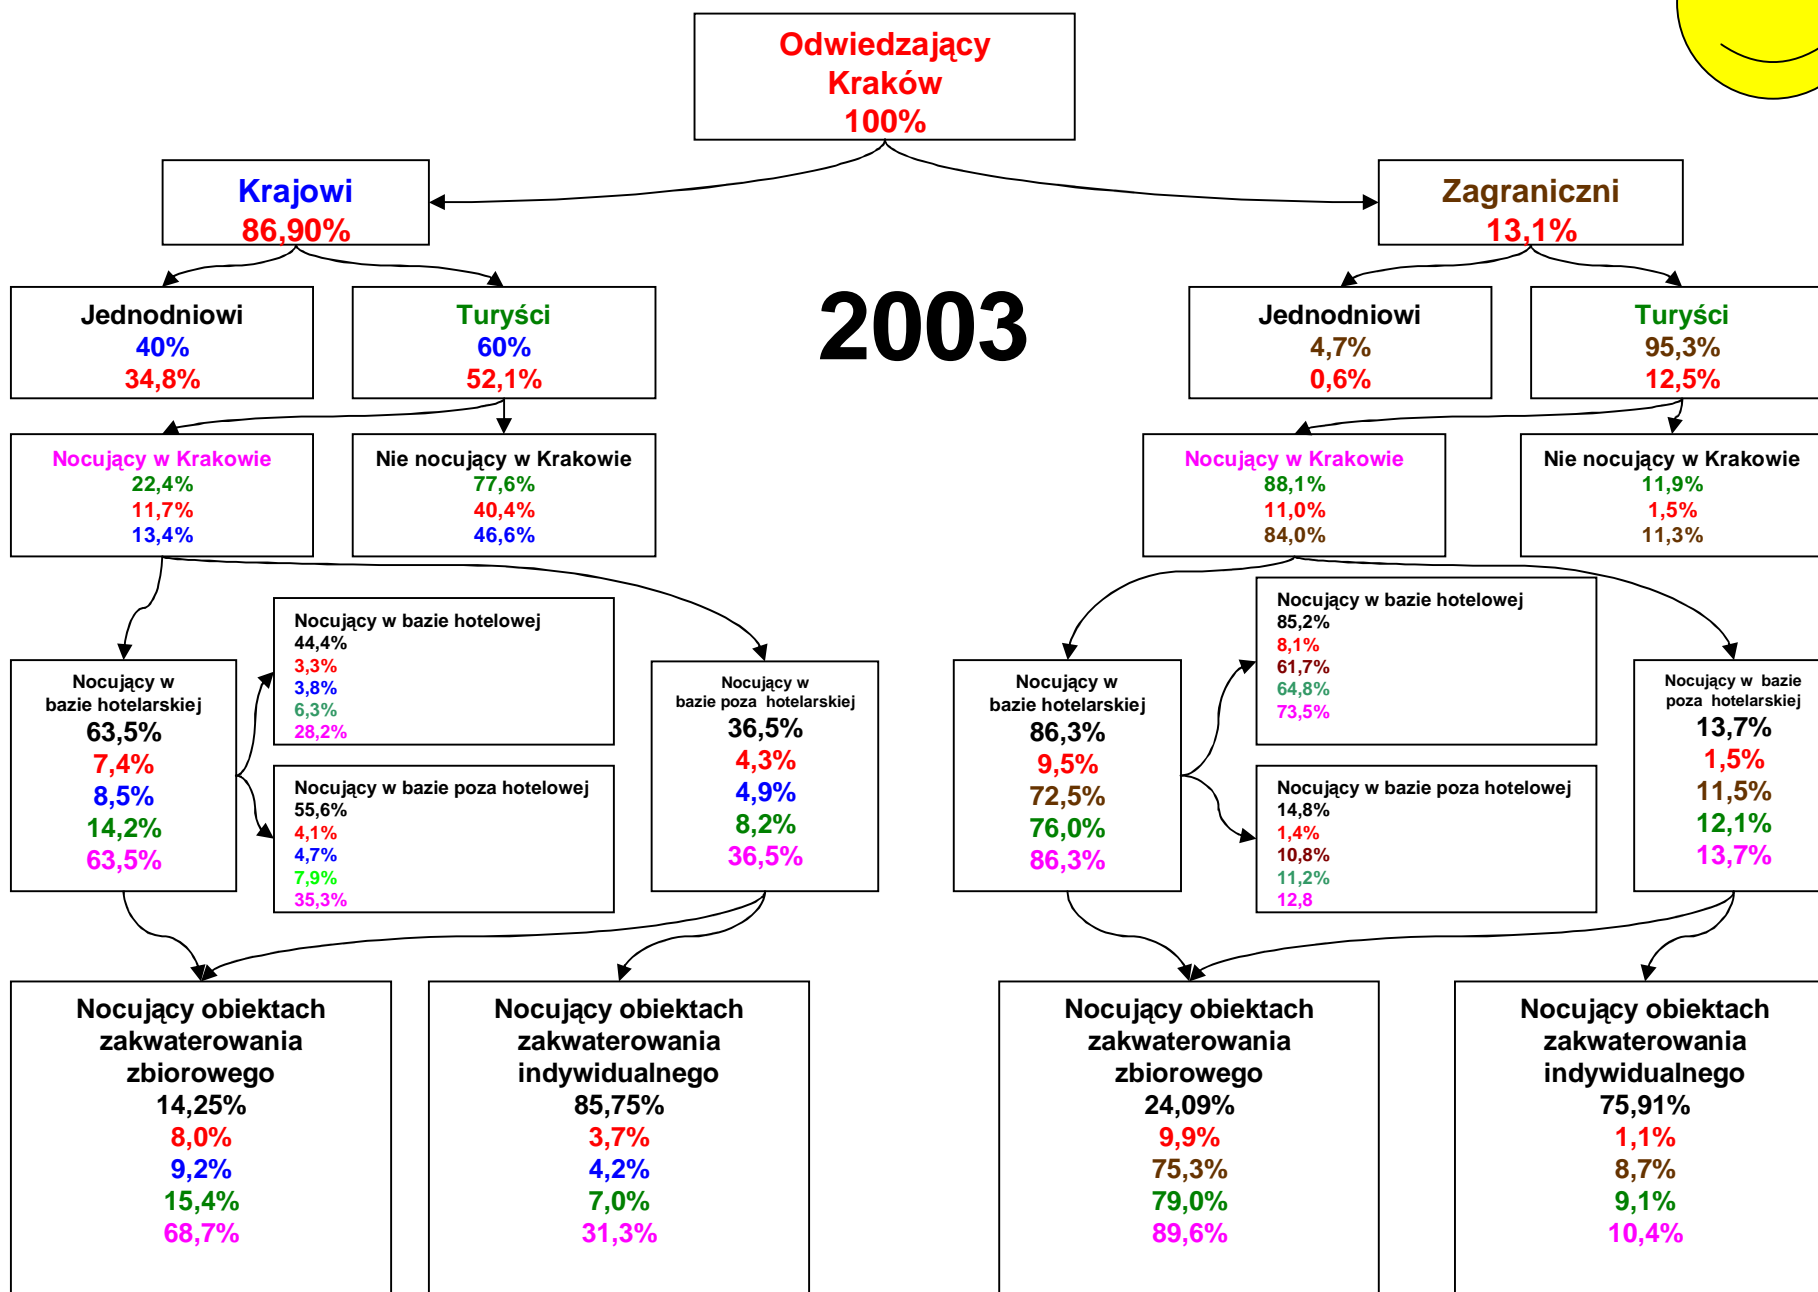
Odwiedzający Kraków
100%

Krajowi
86,90%

Zagraniczni
13,1%

2003

Jednodniowi
40%
34,8%

Turyści
60%
52,1%

Jednodniowi
4,7%
0,6%

Turyści
95,3%
12,5%

Nocujący w Krakowie
22,4%
11,7%
13,4%

Nie nocujący w Krakowie
77,6%
40,4%
46,6%

Nocujący w Krakowie
88,1%
11,0%
84,0%

Nie nocujący w Krakowie
11,9%
1,5%
11,3%

Nocujący w bazie hotelarskiej
63,5%
7,4%
8,5%
14,2%
63,5%

Nocujący w bazie hotelowej
44,4%
3,3%
3,8%
6,3%
28,2%

Nocujący w bazie poza hotelowej
55,6%
4,1%
4,7%
7,9%
35,3%

Nocujący w bazie poza hotelarskiej
36,5%
4,3%
4,9%
8,2%
36,5%

Nocujący w bazie hotelarskiej
86,3%
9,5%
72,5%
76,0%
86,3%

Nocujący w bazie hotelowej
85,2%
8,1%
61,7%
64,8%
73,5%

Nocujący w bazie poza hotelowej
14,8%
1,4%
10,8%
11,2%
12,8

Nocujący w bazie poza hotelarskiej
13,7%
1,5%
11,5%
12,1%
13,7%

Nocujący obiektach zakwaterowania zbiorowego
14,25%
8,0%
9,2%
15,4%
68,7%

Nocujący obiektach zakwaterowania indywidualnego
85,75%
3,7%
4,2%
7,0%
31,3%

Nocujący obiektach zakwaterowania zbiorowego
24,09%
9,9%
75,3%
79,0%
89,6%

Nocujący obiektach zakwaterowania indywidualnego
75,91%
1,1%
8,7%
9,1%
10,4%